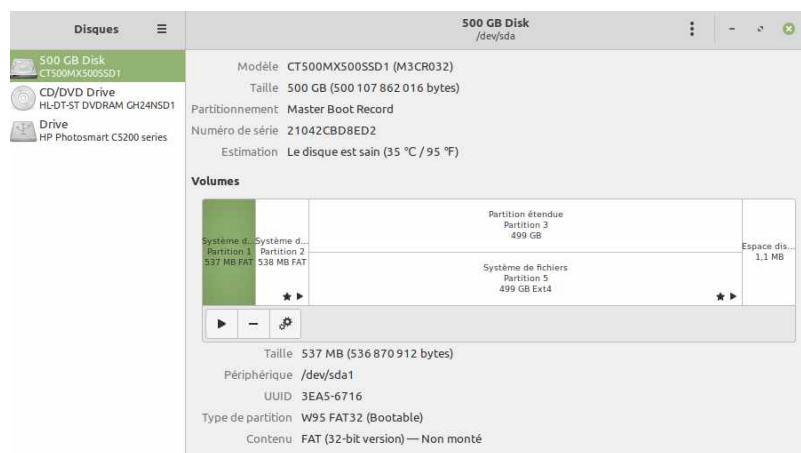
Disques

500 GB Disk
CT500MX500SSD1

CD/DVD Drive
HL-DT-ST DVDRAM GH24NSD1

Drive
HP Photosmart C5200 series

500 GB Disk
/dev/sda

Modèle CT500MX500SSD1 (M3CR032)
Taille 500 GB (500 107 862 016 bytes)
Partitionnement Master Boot Record
Numéro de série 21042CBD8ED2
Estimation Le disque est sain (35 °C / 95 °F)

Volumes

Système d... Partition 1 537 MB FAT

Système d... Partition 2 538 MB FAT

Partition étendue
Partition 3
499 GB

Système de fichiers
Partition 5
499 GB Ext4

Espace dis...
1,1 MB

Taille 537 MB (536 870 912 bytes)
Périphérique /dev/sda1
UUID 3EA5-6716
Type de partition W95 FAT32 (Bootable)
Contenu FAT (32-bit version) — Non monté